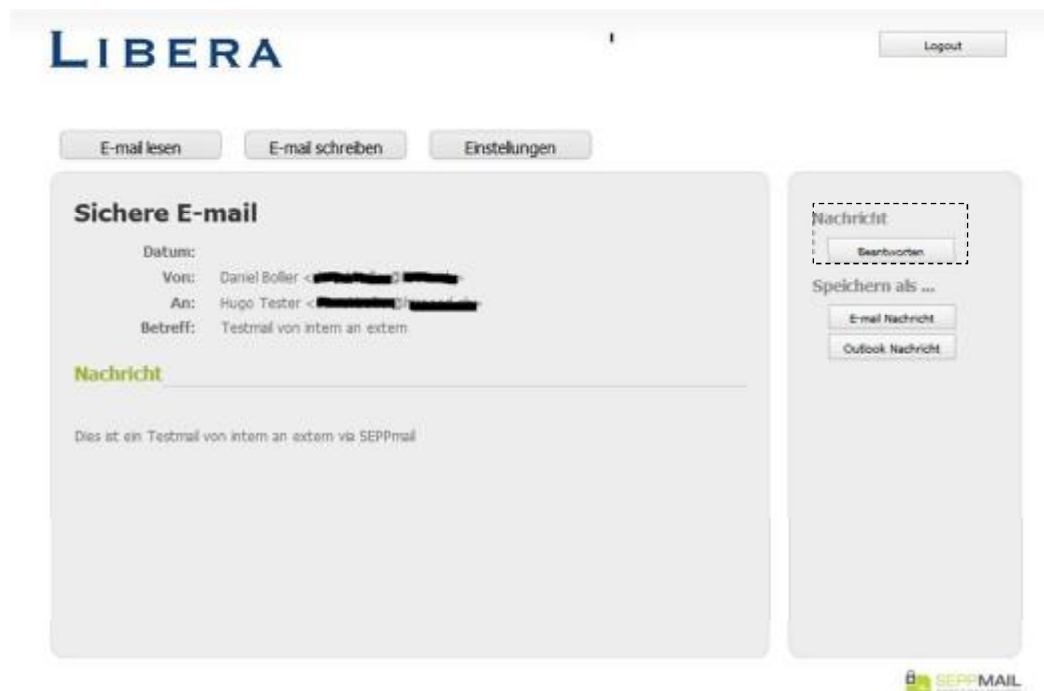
LIBERA

Logout

E-mail lesen
E-mail schreiben
Einstellungen

Sichere E-mail

Datum:
Von: Daniel Boller <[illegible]>
An: Hugo Tester <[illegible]>
Betreff: Testmail von intern an extern

Nachricht

Dies ist ein Testmail von intern an extern via SEPPmail

Nachricht
Beantworten

Speichern als ...
E-mail Nachricht
Outlook Nachricht

SEPPMAIL